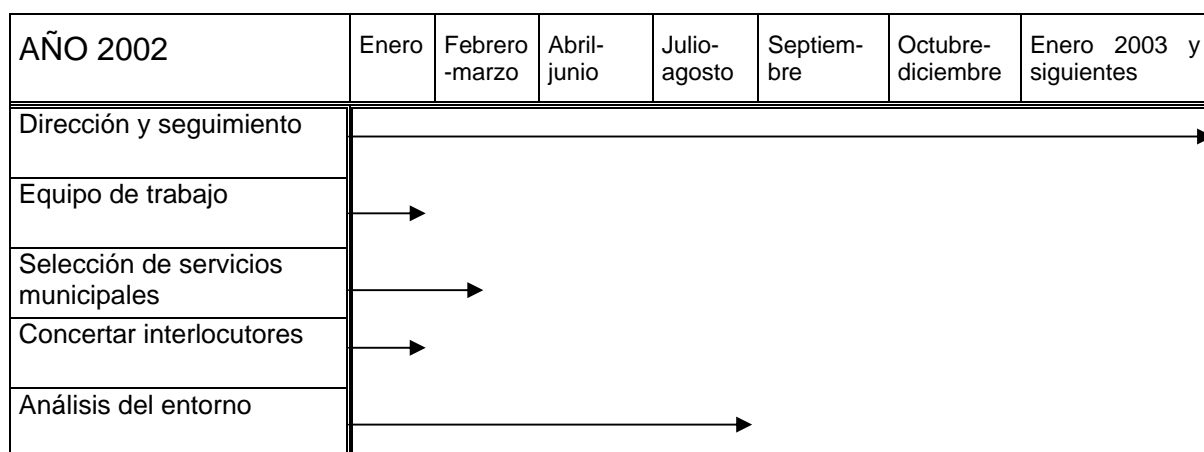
| AÑO 2002 | Enero | Febrero -marzo | Abril-junio | Julio-agosto | Septiembre | Octubre-diciembre | Enero 2003 y siguientes |
|---|---|---|---|---|---|---|---|
| Dirección y seguimiento | | | | | | | |
| Equipo de trabajo | | | | | | | |
| Selección de servicios municipales | | | | | | | |
| Concertar interlocutores | | | | | | | |
| Análisis del entorno | | | | | | | |